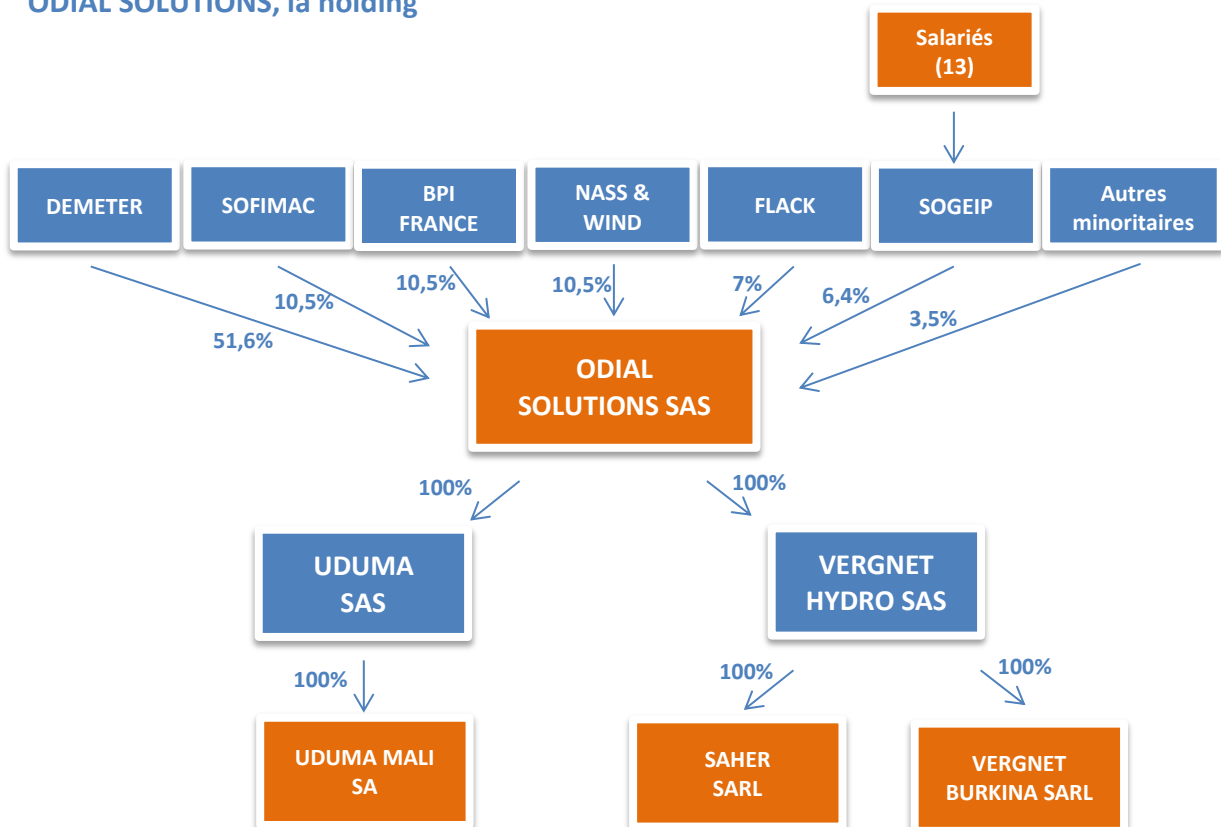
ODIAL SOLUTIONS, la holding

Salariés (13)

DEMETER

SOFIMAC

BPI FRANCE

NASS & WIND

FLACK

SOGEIP

Autres minoritaires

10,5%

10,5%

10,5%

7%

6,4%

51,6%

3,5%

ODIAL SOLUTIONS SAS

100%

100%

UDUMA SAS

VERGNET HYDRO SAS

100%

100%

100%

UDUMA MALI SA

SAHER SARL

VERGNET BURKINA SARL